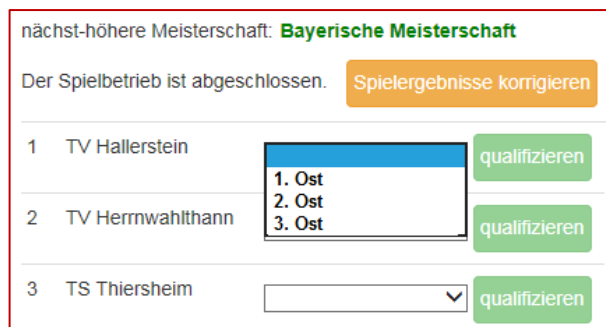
nächst-höhere Meisterschaft: Bayerische Meisterschaft

Der Spielbetrieb ist abgeschlossen. Spielergebnisse korrigieren

1 TV Hallerstein

1. Ost
2. Ost
3. Ost

qualifizieren

2 TV Herrnwahlthann qualifizieren

3 TS Thiersheim qualifizieren